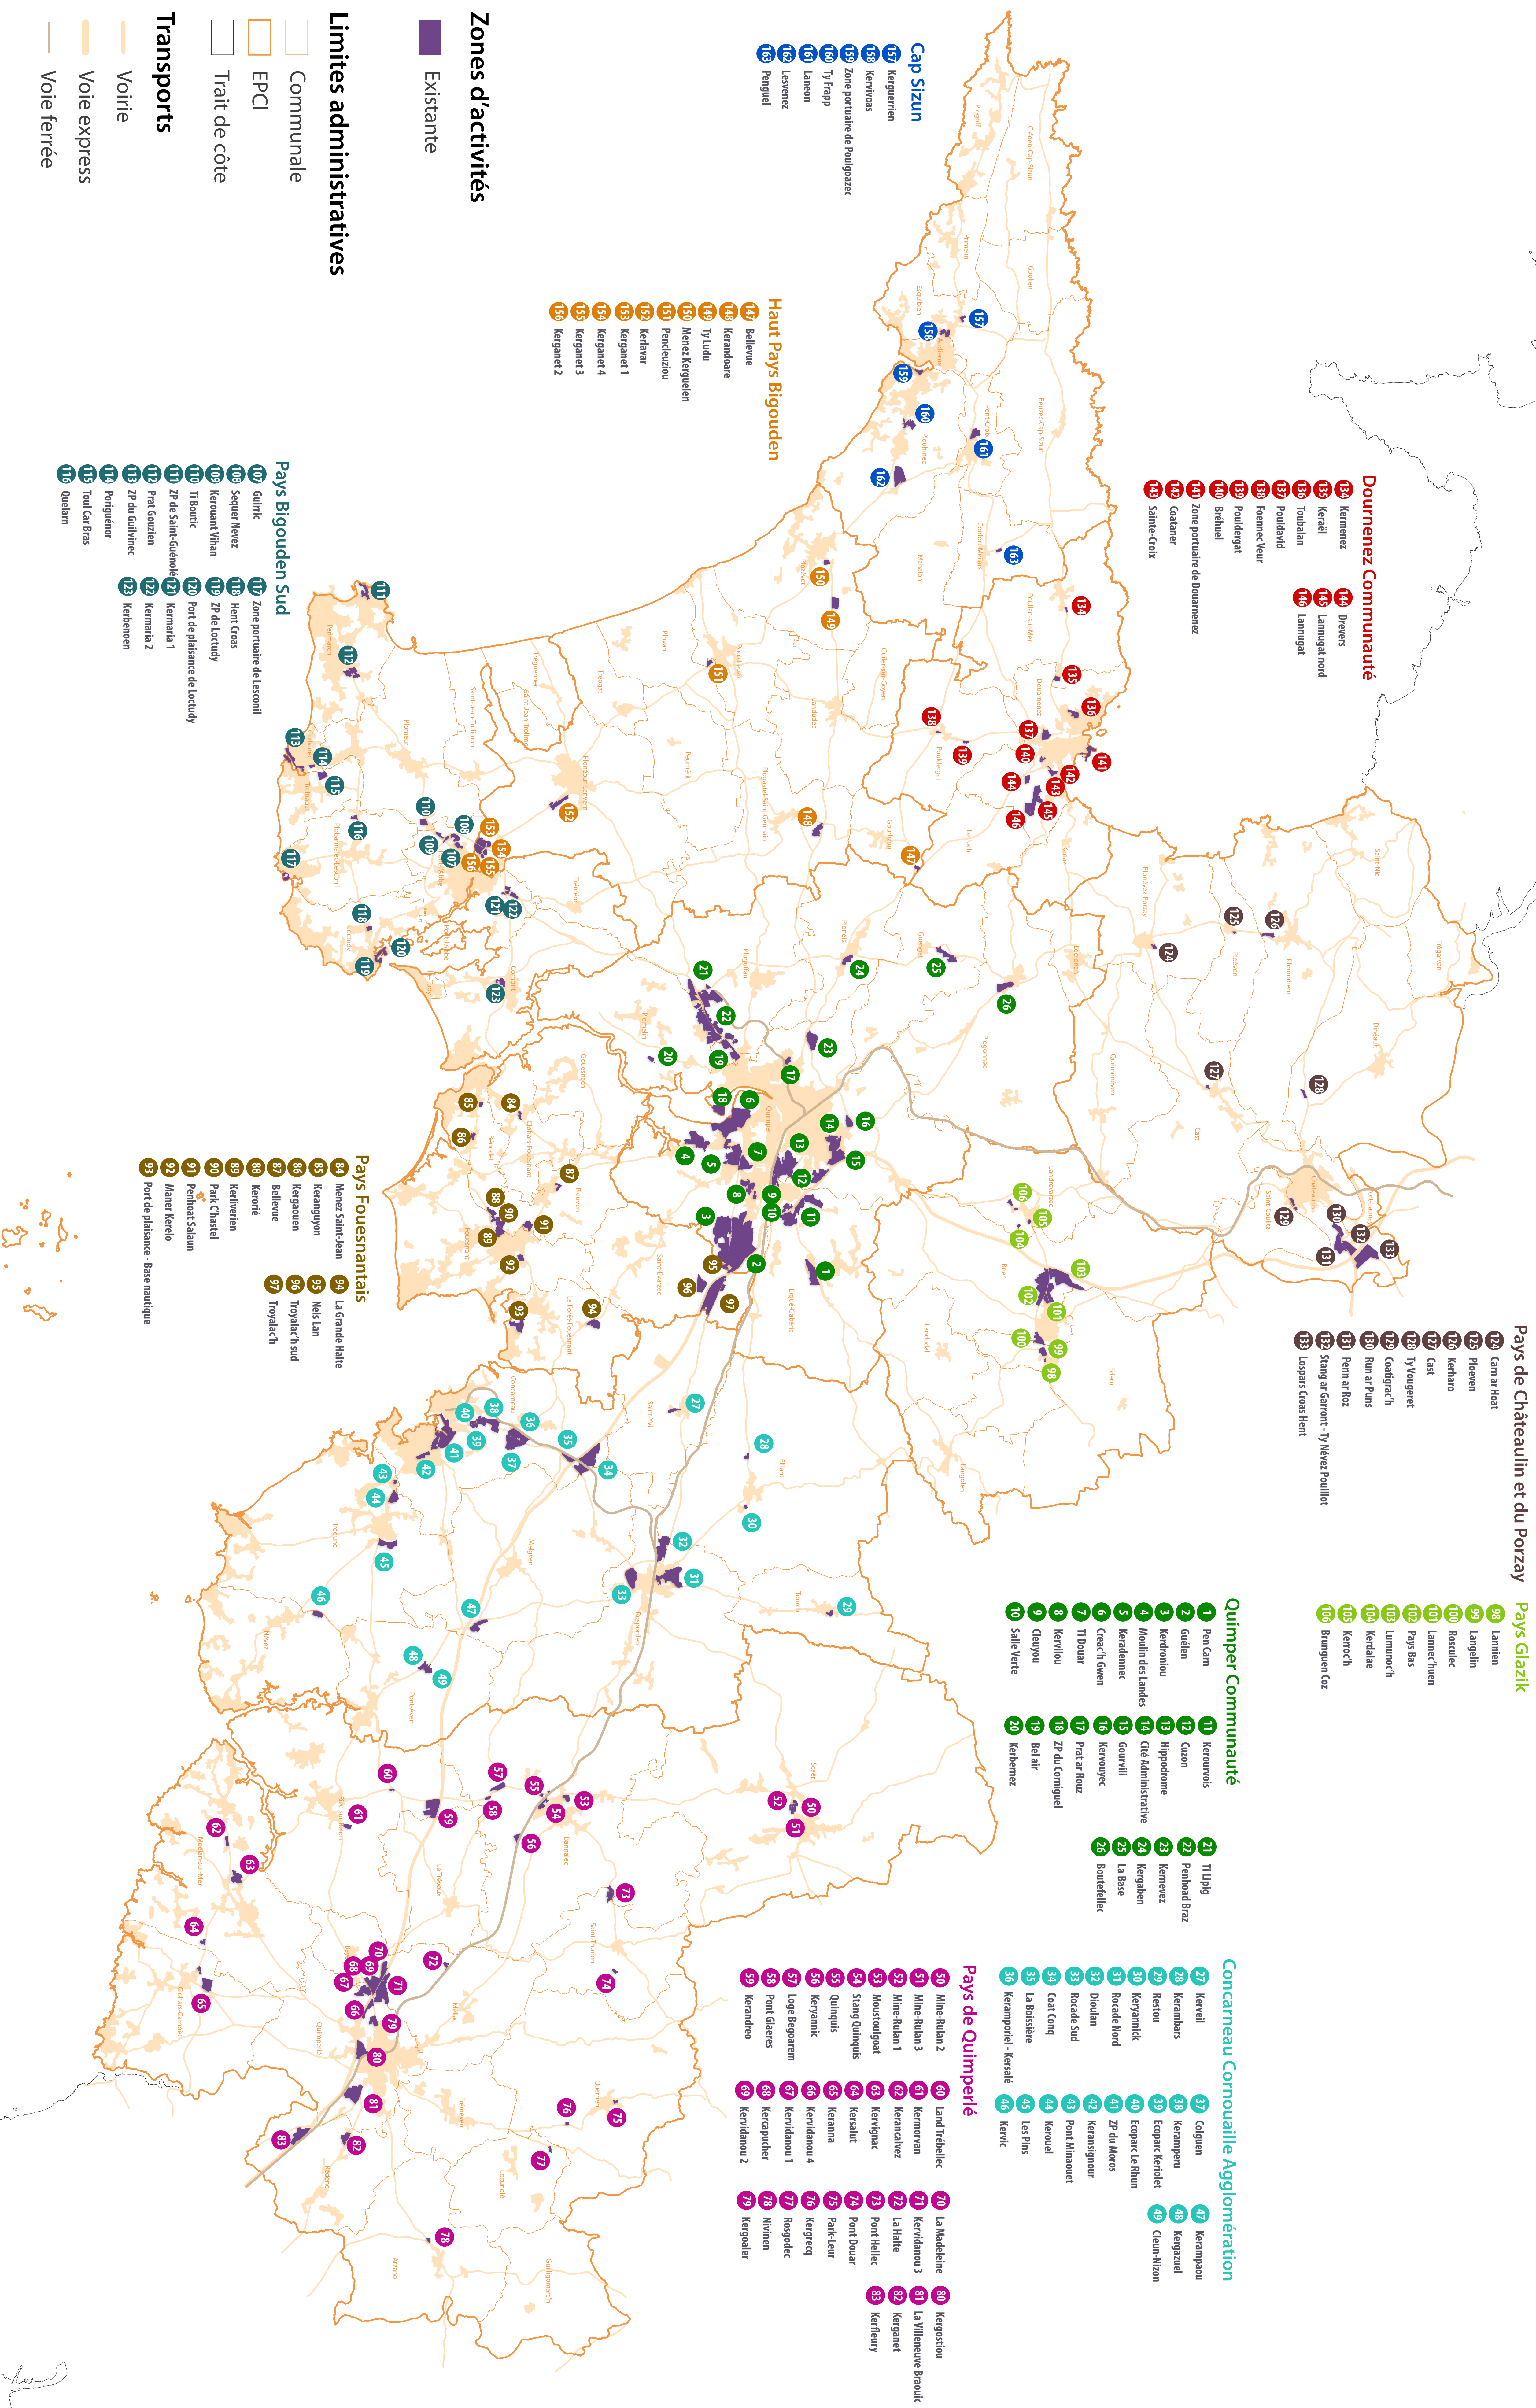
Zones d'activités
Existante

Limites administratives
Communale
EPCI
Trait de côte

Transports
Voirie
Voie express
Voie ferrée

Cap Sizun
157 Kerguerrien
158 Kervinous
159 Zone portuaire de Poulgoazec
160 Ty Frapp
161 Lanéon
162 Lesvenez
163 Penguel

Haut Pays Bigouden
147 Bellevue
148 Kerandoare
149 Ty Ludu
150 Menez Kerguelen
151 Pendreff
152 Kerlavar
153 Kerganet 1
154 Kerganet 4
155 Kerganet 3
156 Kerganet 2

Pays Bigouden Sud
107 Guirric
108 Sequer Nevez
109 Kerouant Vihan
110 Ti Boutic
111 ZP de Saint-Guénolé
112 Prat Gouzien
113 ZP du Guilvinec
114 Poriguénor
115 Toul Car Bras
116 Quelarn
117 Zone portuaire de Lesconil
118 Hent Croas
119 ZP de Loctudy
120 Port de plaisance de Loctudy
121 Kermaria 1
122 Kermaria 2
123 Kerbenoen

Douarnenez Communauté
134 Kermenez
135 Keraël
136 Toubalan
137 Pouldavid
138 Foennec Veur
139 Pouldergat
140 Bréhuel
141 Zone portuaire de Douarnenez
142 Coataner
143 Sainte-Croix
144 Drevers
145 Lannugat nord
146 Lannugat

Pays de Châteaulin et du Porzay
124 Cam ar Hoat
125 Ploeven
126 Kerharo
127 Cast
128 Ty Vougeret
129 Coatigrac'h
130 Run ar Puns
131 Penn ar Roz
132 Stang ar Garront - Ty Névez Pouillot
133 Lospars Croas Hent

Pays Glazik
98 Lannien
99 Langelin
100 Rosculec
101 Lanne Chuen
102 Pays Bas
103 Lumunoc'h
104 Kerdalae
105 Kerroc'h
106 Brunguen Coz

Pays Fouesnantais
84 Menez Saint-Jean
85 Keranguyon
86 Kergaouen
87 Bellevue
88 Keroré
89 Kerliverien
90 Park C'hastel
91 Penhoat Salaun
92 Maner Kerelo
93 Port de plaisance - Base nautique
94 La Grande Halte
95 Nevs Lan
96 Troyalac'h sud
97 Troyalac'h

Quimper Communauté
1 Pen Carn
2 Guélen
3 Kerdrönou
4 Moulin des Landes
5 Kerademec
6 Creac'h Gwen
7 Ti Douar
8 Kervilou
9 Cleuyou
10 Salle Verte
11 Kerourvois
12 Cuzon
13 Hippodrome
14 Cité Administrative
15 Gourvili
16 Kervouyec
17 Prat ar Rouz
18 ZP du Corniguel
19 Bel air
20 Kerbernez
21 Ti Lipig
22 Penhoad Braz
23 Kernevez
24 Kergaben
25 La Base
26 Boutefeller

Concarneau Cornouaille Agglomération
27 Kerveil
28 Kerambars
29 Restou
30 Keryannick
31 Rocade Nord
32 Dioulan
33 Rocade Sud
34 Coat Conq
35 La Boissière
36 Keramporiel - Kersalé
37 Colguen
38 Kerampéru
39 Ecoparc Kerjolet
40 Ecoparc Le Rhun
41 ZP du Moros
42 Keranguignour
43 Pont Minaouet
44 Kerouel
45 Les Pins
46 Kervic
47 Kerampaou
48 Kergazuel
49 Cleun-Nizon

Pays de Quimperlé
50 Mine-Rulan 2
51 Mine-Rulan 3
52 Mine-Rulan 1
53 Moustoulgoat
54 Stang Quinquis
55 Quinquis
56 Kerpamic
57 Loge Begoarem
58 Pont Glaeres
59 Kerandreo
60 Land Trébellec
61 Kermorvan
62 Keranchevez
63 Kervignac
64 Kersalut
65 Kerama
66 Kervidanou 4
67 Kervidanou 1
68 Kercapucher
69 Kervidanou 2
70 La Madeleine
71 Kervidanou 3
72 La Halte
73 Pont Hellec
74 Pont Douar
75 Park-Leur
76 Kergreq
77 Rosgodec
78 Nivinen
79 Kergoaler
80 Kergostiou
81 La Villeneuve Braouic
82 Kerganet
83 Kerfleury